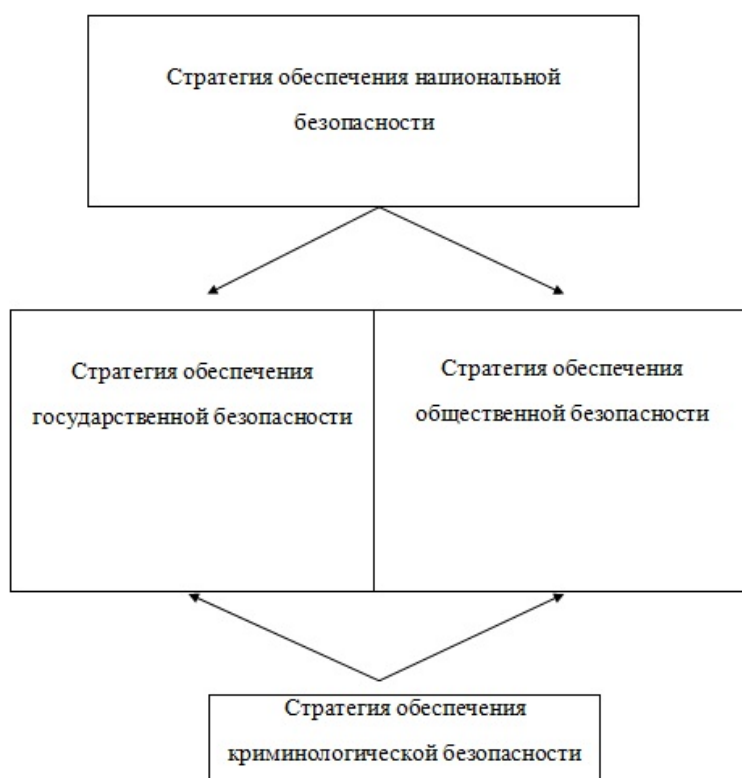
Стратегия обеспечения национальной безопасности

Стратегия обеспечения государственной безопасности

Стратегия обеспечения общественной безопасности

Стратегия обеспечения криминологической безопасности